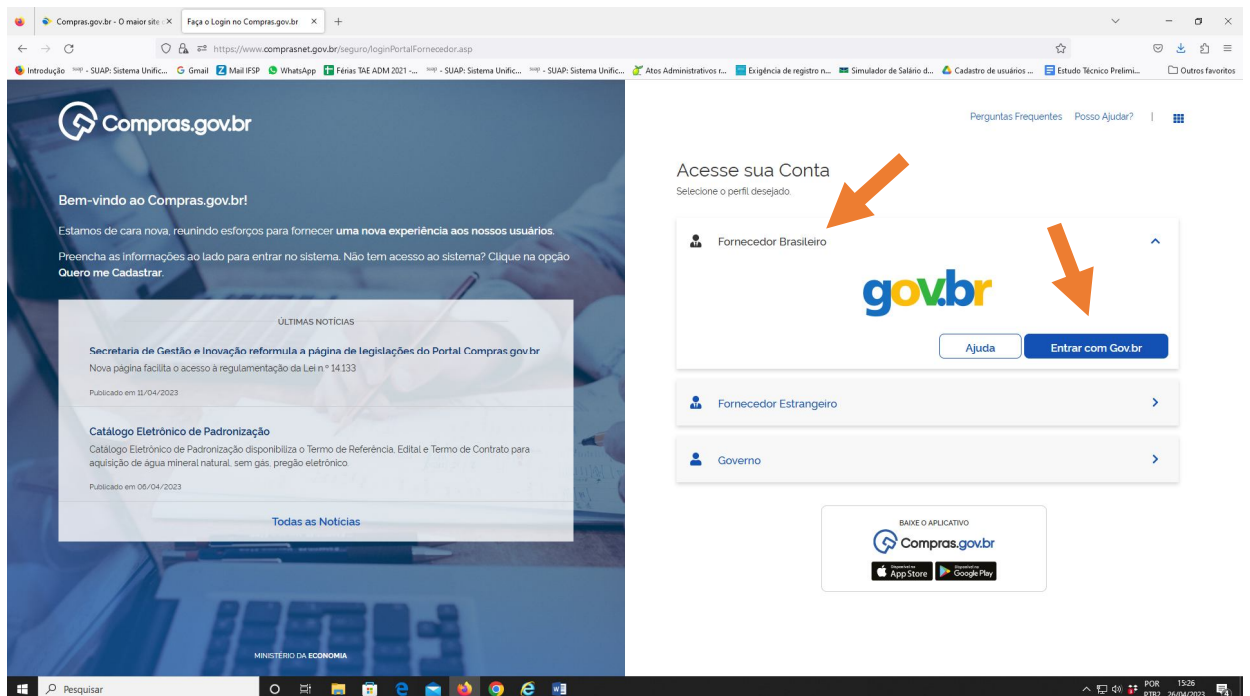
Compras.gov.br - O maior site · ×
Faça o Login no Compras.gov.br ×
+

https://www.comprasnet.gov.br/seguro/loginPortalFornecedor.asp

Introdução | suap - SUAP: Sistema Unific... | G Gmail | Mail IFSP | WhatsApp | Férias TAE ADM 2021 -... | suap - SUAP: Sistema Unific... | suap - SUAP: Sistema Unific... | suap - SUAP: Sistema Unific... | Atos Administrativos r... | Exigência de registro n... | Simulador de Salário d... | Cadastro de usuários ... | Estudo Técnico Prelimi... | Outros favoritos

Compras.gov.br

Perguntas Frequentes | Posso Ajudar?

Bem-vindo ao Compras.gov.br!

Estamos de cara nova, reunindo esforços para fornecer uma nova experiência aos nossos usuários.

Preencha as informações ao lado para entrar no sistema. Não tem acesso ao sistema? Clique na opção Quero me Cadastrar.

ÚLTIMAS NOTÍCIAS

Secretaria de Gestão e Inovação reformula a página de legislações do Portal Compras.gov.br
Nova página facilita o acesso à regulamentação da Lei nº 14.133
Publicado em 11/04/2023

Catálogo Eletrônico de Padronização
Catálogo Eletrônico de Padronização disponibiliza o Termo de Referência, Edital e Termo de Contrato para aquisição de água mineral natural, sem gás, pregão eletrônico.
Publicado em 06/04/2023

Todas as Notícias

MINISTÉRIO DA ECONOMIA

Acesse sua Conta
Selecione o perfil desejado.

Fornecedor Brasileiro

gov.br

Ajuda
Entrar com Gov.br

Fornecedor Estrangeiro

Governo

BAIXE O APLICATIVO
Compras.gov.br
App Store
Google Play

Pesquisar

POR PTB2 15:26 26/04/2023